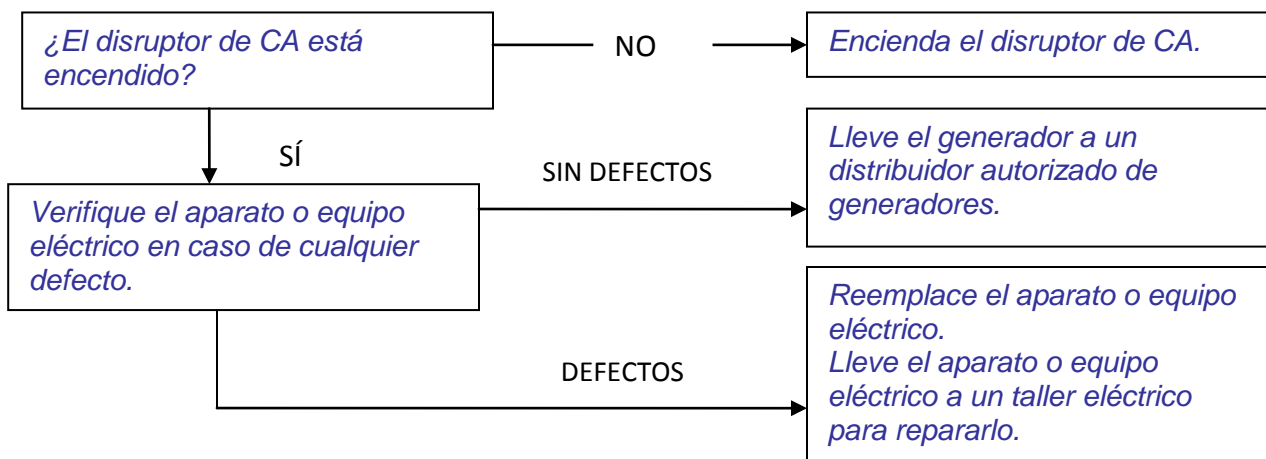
¿El disruptor de CA está encendido?

NO

Encienda el disruptor de CA.

SÍ

Verifique el aparato o equipo eléctrico en caso de cualquier defecto.

SIN DEFECTOS

Lleve el generador a un distribuidor autorizado de generadores.

DEFECTOS

Reemplace el aparato o equipo eléctrico.
Lleve el aparato o equipo eléctrico a un taller eléctrico para repararlo.